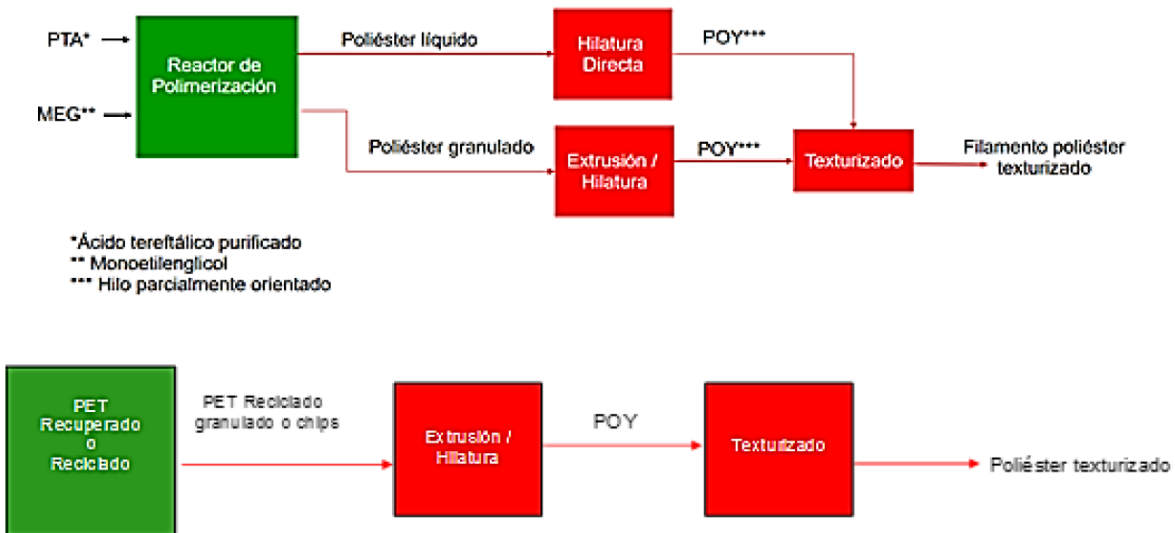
PTA*

MEG**

Reactor de Polimerización

Poliéster líquido

Hilatura Directa

POY***

Poliéster granulado

Extrusión / Hilatura

POY***

Texturizado

Filamento poliéster texturizado

*Ácido tereftálico purificado
** Monoetilenglicol
*** Hilo parcialmente orientado

PET Recuperado o Reciclado

PET Reciclado granulado o chips

Extrusión / Hilatura

POY

Texturizado

Poliéster texturizado